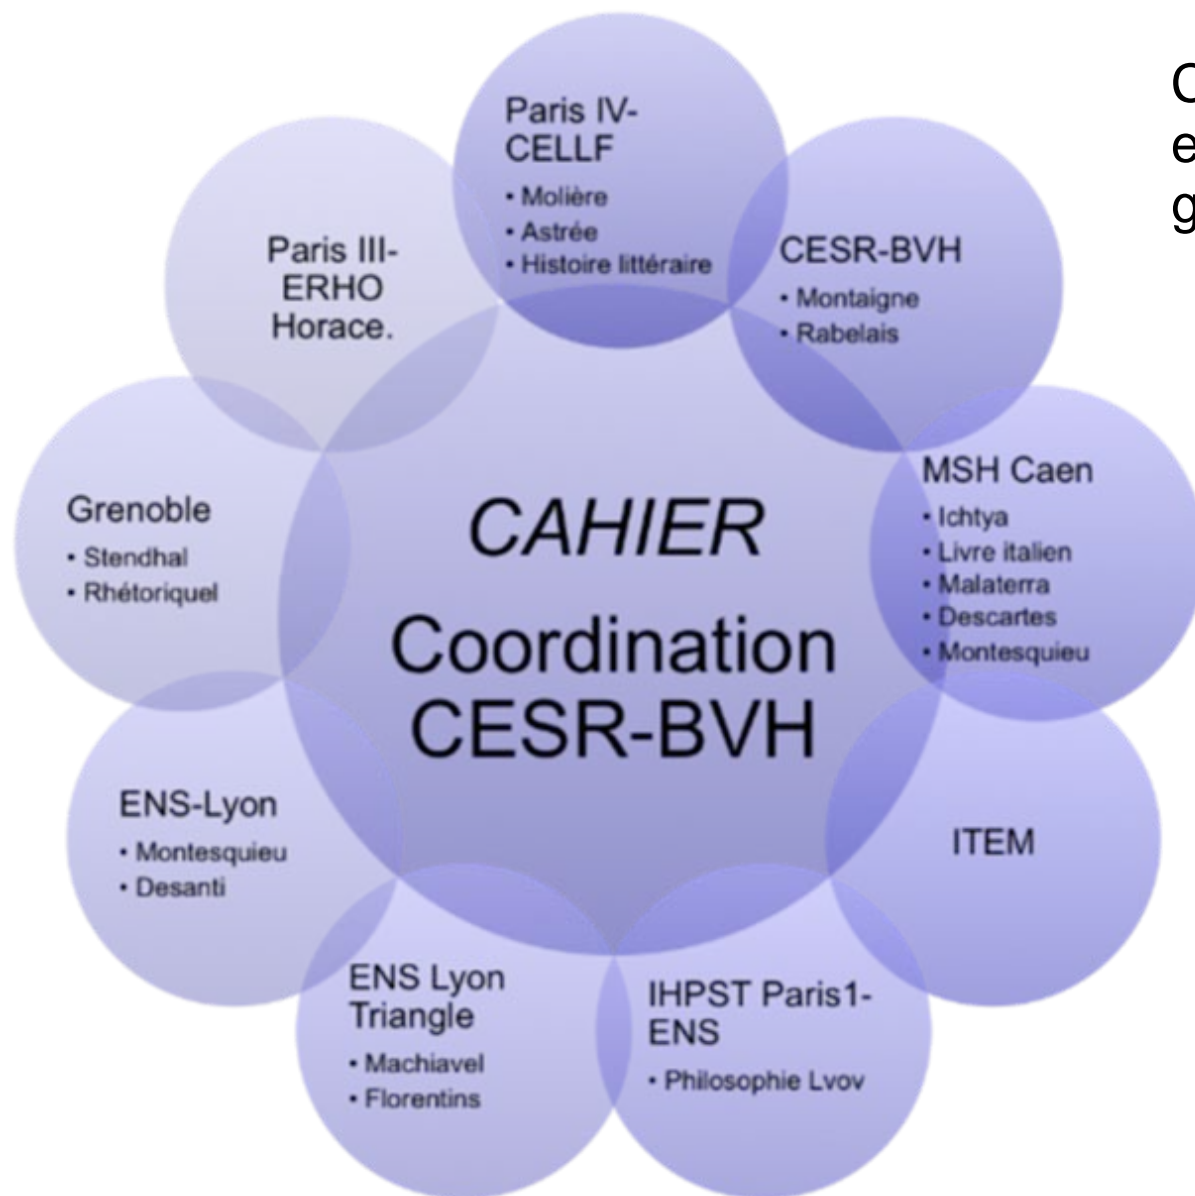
CAHIER
Coordination CESR-BVH

Paris IV-CELLF
• Molière
• Astrée
• Histoire littéraire

CESR-BVH
• Montaigne
• Rabelais

MSH Caen
• Ichtya
• Livre italien
• Malaterra
• Descartes
• Montesquieu

ITEM

IHPST Paris1-ENS
• Philosophie Lvov

ENS Lyon Triangle
• Machiavel
• Florentins

ENS-Lyon
• Montesquieu
• Desanti

Grenoble
• Stendhal
• Rhétoriquel

Paris III-ERHO Horace.

C
e
g